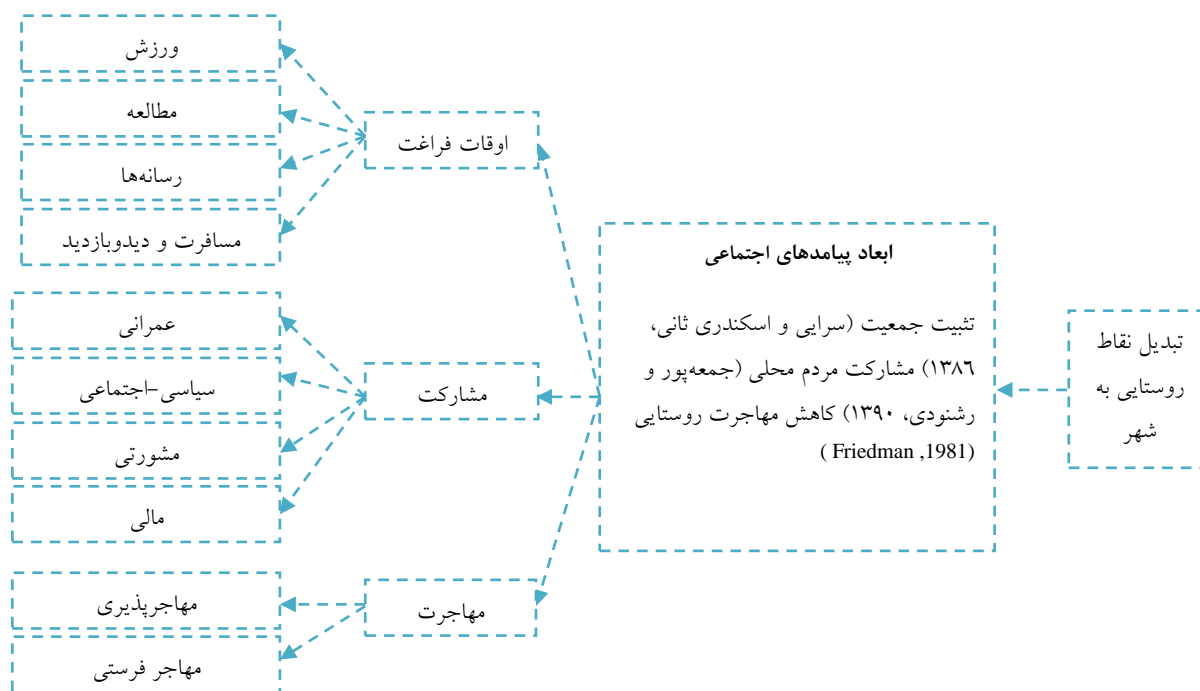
تبدیل نقاط روستایی به شهر

ابعاد پیامدهای اجتماعی

تثبیت جمعیت (سرایی و اسکندری ثانی، ۱۳۸۶) مشارکت مردم محلی (جمعه‌پور و رشنودی، ۱۳۹۰) کاهش مهاجرت روستایی ( Friedman ,1981)

اوقات فراغت

ورزش

مطالعه

رسانه‌ها

مسافرت و دیدوبازدید

مشارکت

عمرانی

سیاسی-اجتماعی

مشورتی

مالی

مهاجرت

مهاجرپذیری

مهاجر فرستی